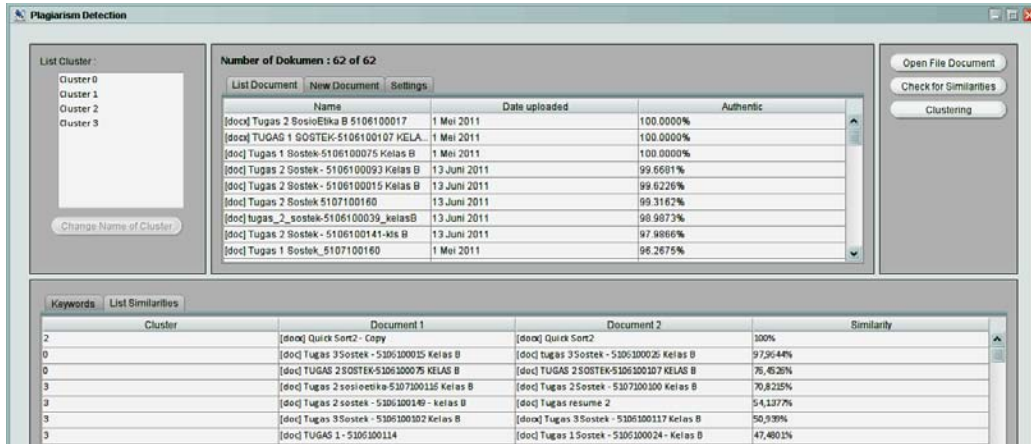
Plagiarism Detection

List Cluster :

Cluster 0
Cluster 1
Cluster 2
Cluster 3

Change Name of Cluster

Number of Dokumen : 62 of 62

List Document | New Document | Settings

| Name | Date uploaded | Authentic |
|---|---|---|
| [docx] Tugas 2 SosioEtika B 5106100017 | 1 Mei 2011 | 100.0000% |
| [docx] TUGAS 1 SOSTEK-5106100107 KELA... | 1 Mei 2011 | 100.0000% |
| [doc] Tugas 1 Sostek-5106100075 Kelas B | 1 Mei 2011 | 100.0000% |
| [doc] Tugas 2 Sostek - 5106100093 Kelas B | 13 Juni 2011 | 99.6681% |
| [doc] Tugas 2 Sostek - 5106100015 Kelas B | 13 Juni 2011 | 99.6226% |
| [doc] Tugas 2 Sostek 5107100160 | 13 Juni 2011 | 99.3162% |
| [doc] tugas_2_sostek-5106100039_kelasB | 13 Juni 2011 | 98.9873% |
| [doc] Tugas 2 Sostek - 5106100141-kls B | 13 Juni 2011 | 97.9866% |
| [doc] Tugas 1 Sostek_5107100160 | 1 Mei 2011 | 96.2675% |

Open File Document
Check for Similarities
Clustering

Keywords | List Similarities

| Cluster | Document 1 | Document 2 | Similarity |
|---|---|---|---|
| 2 | [docx] Quick Sort2 - Copy | [docx] Quick Sort2 | 100% |
| 0 | [doc] Tugas 3 Sostek - 5106100015 Kelas B | [doc] tugas 3 Sostek - 5106100026 Kelas B | 97,9644% |
| 0 | [doc] TUGAS 2 SOSTEK-5106100075 KELAS B | [doc] TUGAS 2 SOSTEK-5106100107 KELAS B | 76,4526% |
| 3 | [doc] Tugas 2 sosioetika-5107100116 Kelas B | [doc] Tugas 2 Sostek - 5107100100 Kelas B | 70,8215% |
| 3 | [doc] Tugas 2 sostek - 5106100149 - kelas B | [doc] Tugas resume 2 | 54,1377% |
| 3 | [doc] Tugas 3 Sostek - 5106100102 Kelas B | [docx] Tugas 3 Sostek - 5106100117 Kelas B | 50,939% |
| 3 | [doc] TUGAS 1 - 5106100114 | [doc] Tugas 1 Sostek - 5106100024 - Kelas B | 47,4801% |